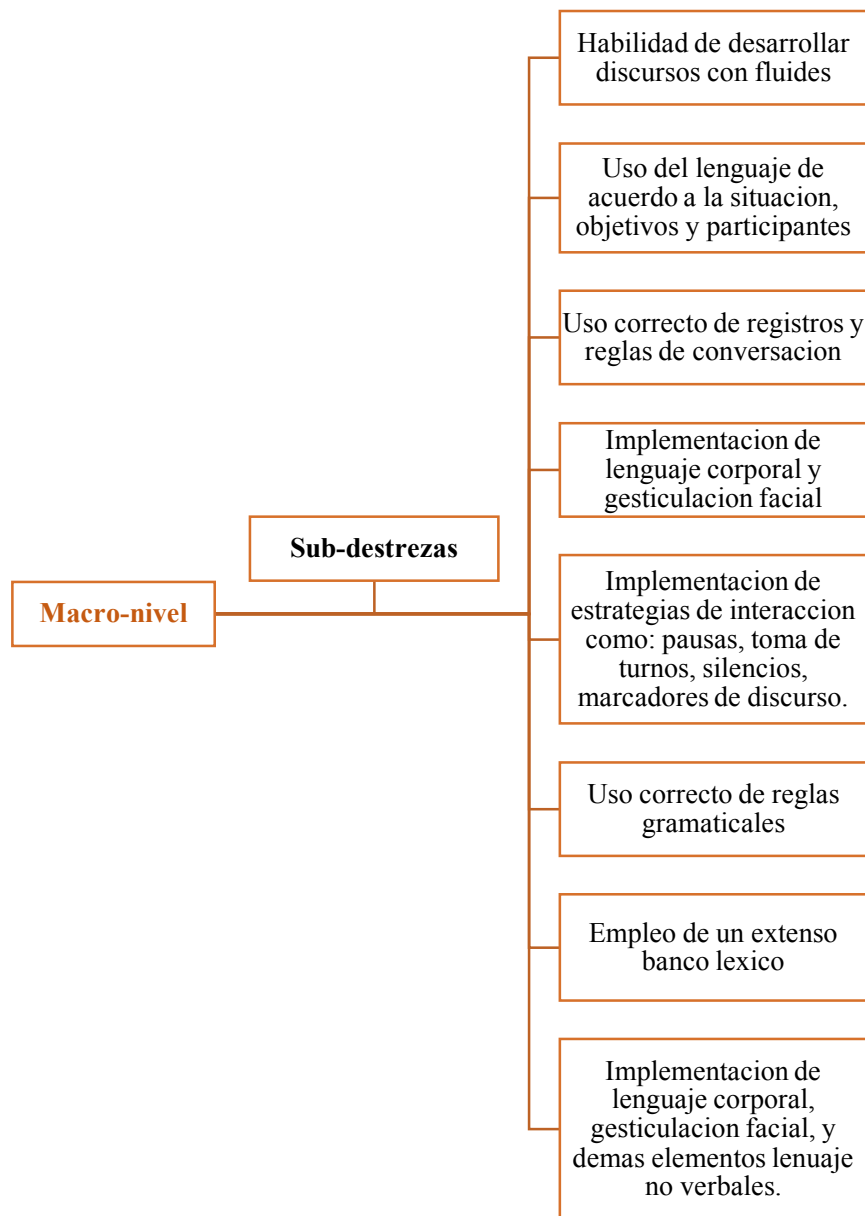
Macro-nivel

Sub-destrezas

Habilidad de desarrollar discursos con fluides

Uso del lenguaje de acuerdo a la situacion, objetivos y participantes

Uso correcto de registros y reglas de conversacion

Implementacion de lenguaje corporal y gesticulacion facial

Implementacion de estrategias de interaccion como: pausas, toma de turnos, silencios, marcadores de discurso.

Uso correcto de reglas gramaticales

Empleo de un extenso banco lexico

Implementacion de lenguaje corporal, gesticulacion facial, y demas elementos lenuaje no verbales.